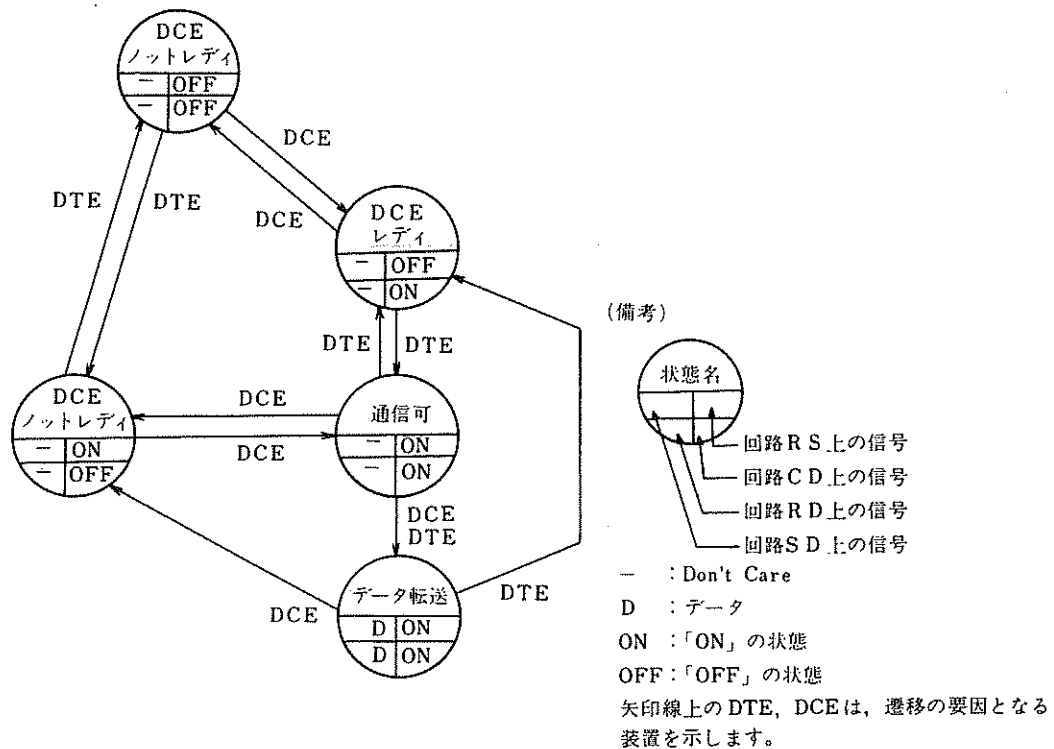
DCE
ノットレディ
| — | OFF |
|---|---|
| — | OFF |

DCE

DTE DTE

DCE

DCE
レディ
| — | OFF |
|---|---|
| — | ON |

(備考)

DTE DTE

状態名

回路ＲＳ上の信号
回路ＣＤ上の信号
回路ＲＤ上の信号
回路ＳＤ上の信号

DCE
ノットレディ
| — | ON |
|---|---|
| — | OFF |

DCE

DCE

通信可
| — | ON |
|---|---|
| — | ON |

DCE
DTE

データ転送
| D | ON |
|---|---|
| D | ON |

DCE

DTE

— ：Don't Care
D ：データ
ON ：「ON」の状態
OFF：「OFF」の状態
矢印線上の DTE, DCEは，遷移の要因となる装置を示します。